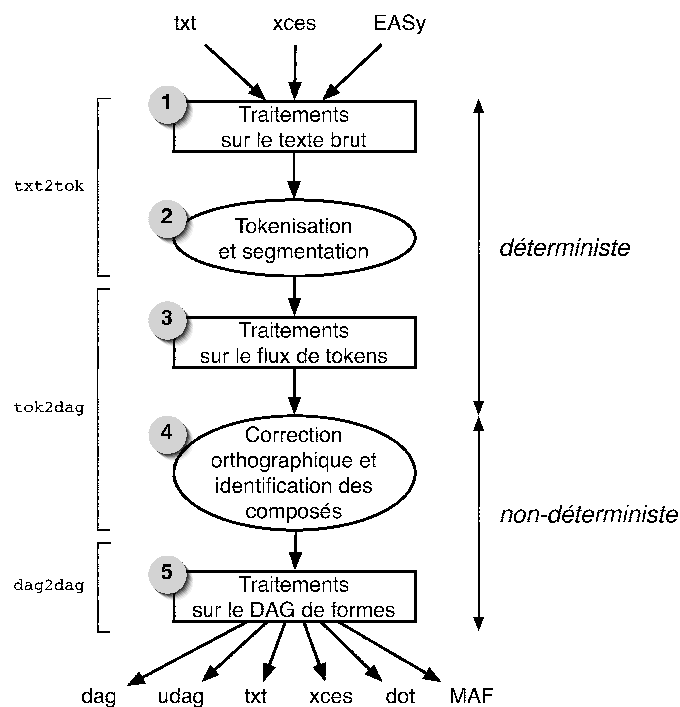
txt xces EASy

txt2tok

1 Traitements sur le texte brut

2 Tokenisation et segmentation

déterministe

tok2dag

3 Traitements sur le flux de tokens

4 Correction orthographique et identification des composés

non-déterministe

dag2dag

5 Traitements sur le DAG de formes

dag udag txt xces dot MAF